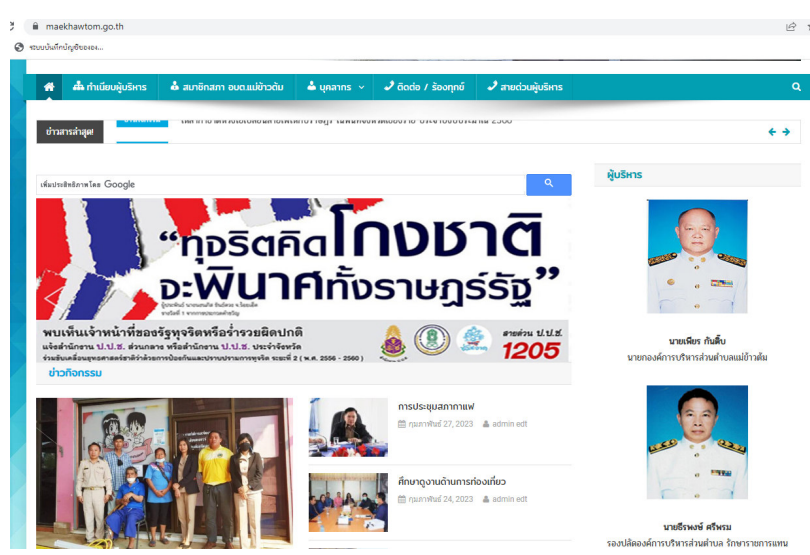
maekhawtom.go.th

ระบบบันทึกบัญชีของ...

ทำเนียบผู้บริหาร | สมาชิกสภา อบต.แม่ข้าวต้ม | บุคลากร | ติดต่อ / ร้องทุกข์ | สายด่วนผู้บริหาร

ข่าวสารล่าสุด

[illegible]

เพิ่มประสิทธิภาพโดย Google

“ทุจริตคิดโกงชาติ จะพินาศทั้งราษฎร์รัฐ”

พบเห็นเจ้าหน้าที่ของรัฐทุจริตหรือร่ำรวยผิดปกติ

แจ้งสำนักงาน ป.ป.ช. ส่วนกลาง หรือสำนักงาน ป.ป.ช. ประจำจังหวัด

สายด่วน ป.ป.ช. 1205

ข่าวกิจกรรม

การประชุมสภากาแฟ

กุมภาพันธ์ 27, 2023 admin edt

ศึกษาดูงานด้านการท่องเที่ยว

กุมภาพันธ์ 24, 2023 admin edt

ผู้บริหาร

นายเพียร กันติ๊บ

นายกองค์การบริหารส่วนตำบลแม่ข้าวต้ม

นายธีรพงษ์ ศรีพรม

รองปลัดองค์การบริหารส่วนตำบล รักษาราชการแทน